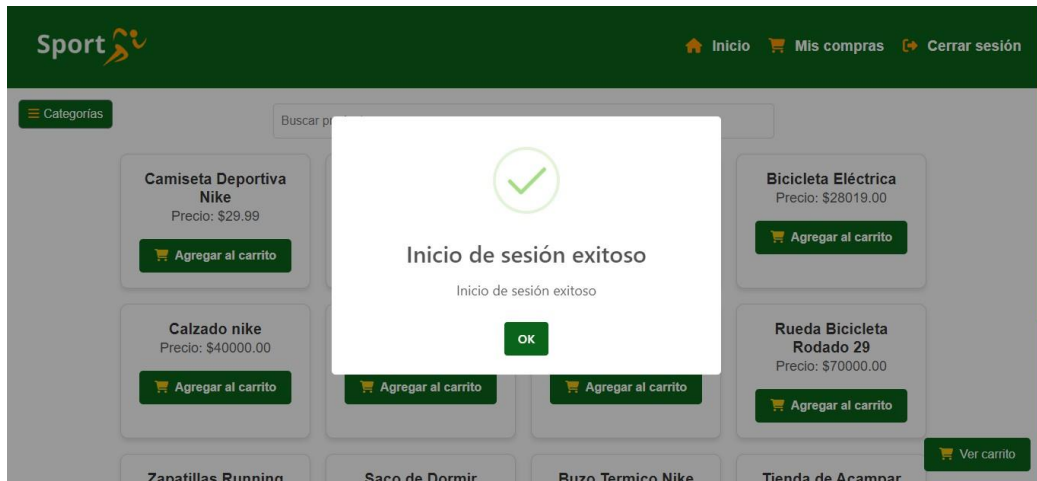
Sport

Inicio Mis compras Cerrar sesión

Categorías

Buscar pr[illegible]

Camiseta Deportiva Nike
Precio: $29.99
Agregar al carrito

Bicicleta Eléctrica
Precio: $28019.00
Agregar al carrito

Inicio de sesión exitoso

Inicio de sesión exitoso

OK

Calzado nike
Precio: $40000.00
Agregar al carrito

Agregar al carrito

Agregar al carrito

Rueda Bicicleta Rodado 29
Precio: $70000.00
Agregar al carrito

Ver carrito

Zapatillas Running

Saco de Dormir

Buzo Termico Nike

Tienda de Acampar